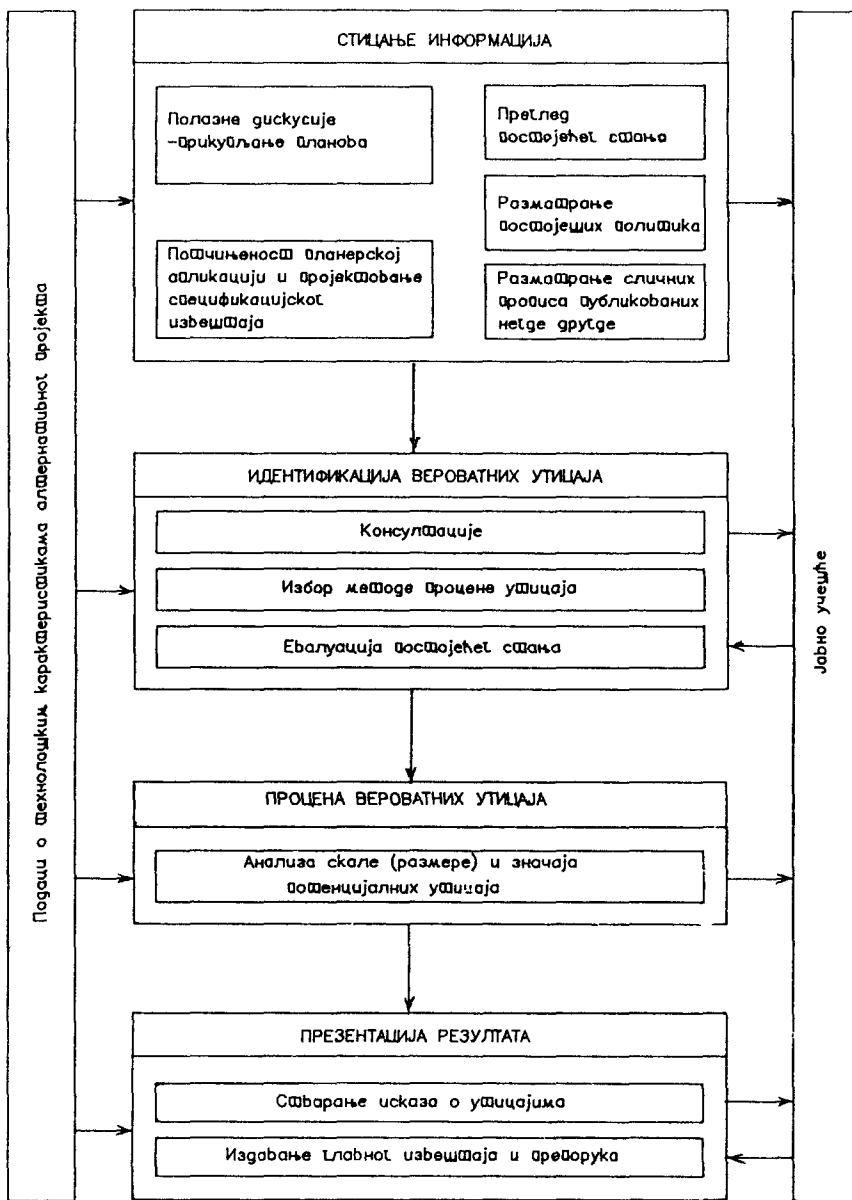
СТИЦАЊЕ ИНФОРМАЦИЈА

Полазне дискусије -прикупљање планова

Преглед постојећег стања

Разматране постојећих политика

Потчињеност планерској апликацији и пројектовање спецификацијског извештаја

Разматране сличних прописа публикованих негде другде

ИДЕНТИФИКАЦИЈА ВЕРОВАТНИХ УТИЦАЈА

Консултације

Избор методе процене утицаја

Евалуација постојећег стања

ПРОЦЕНА ВЕРОВАТНИХ УТИЦАЈА

Анализа скале (размере) и значаја потенцијалних утицаја

ПРЕЗЕНТАЦИЈА РЕЗУЛТАТА

Стварање исказа о утицајима

Издавање главног извештаја и препорука

Подаци о технолошким карактеристикама алтернативног пројекта

Јавно учешће